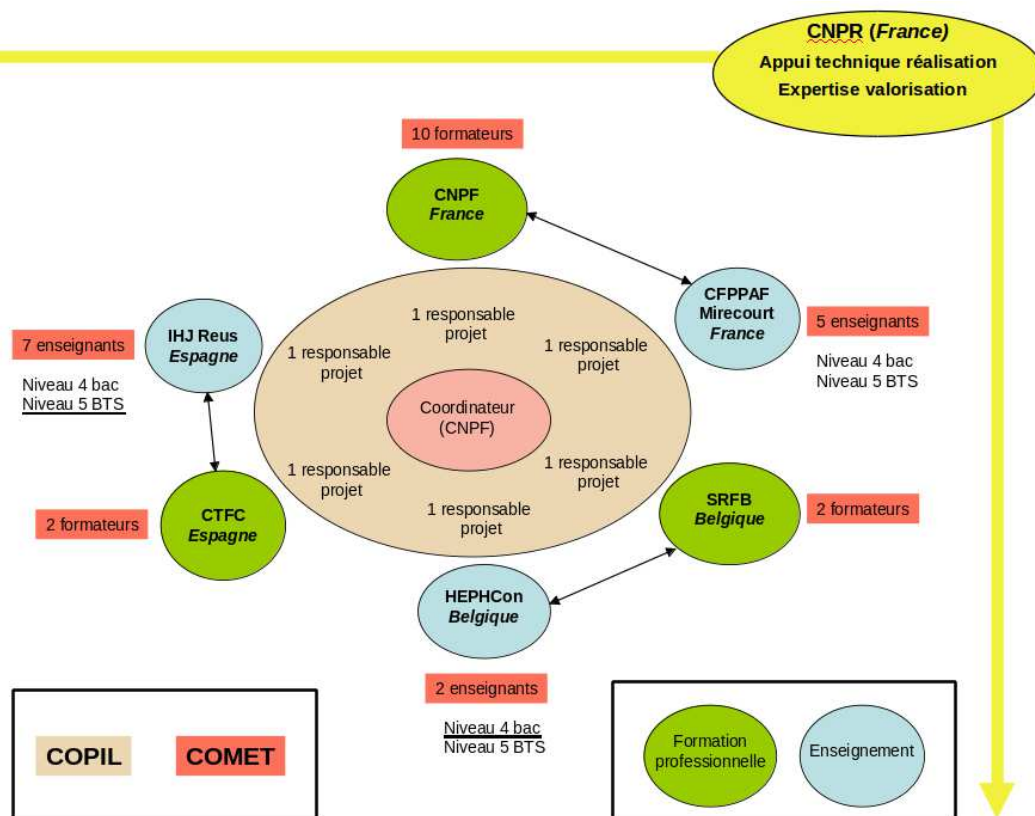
CNPR (*France*)
Appui technique réalisation
Expertise valorisation

10 formateurs

CNPF
*France*

CFPPAF
Mirecourt
*France*

5 enseignants

Niveau 4 bac
Niveau 5 BTS

7 enseignants

Niveau 4 bac
Niveau 5 BTS

IHJ Reus
*Espagne*

1 responsable projet

1 responsable projet

1 responsable projet

Coordinateur (CNPF)

1 responsable projet

1 responsable projet

1 responsable projet

2 formateurs

CTFC
*Espagne*

SRFB
*Belgique*

2 formateurs

HEPHCon
*Belgique*

2 enseignants

Niveau 4 bac
Niveau 5 BTS

COPIL

COMET

Formation professionnelle

Enseignement